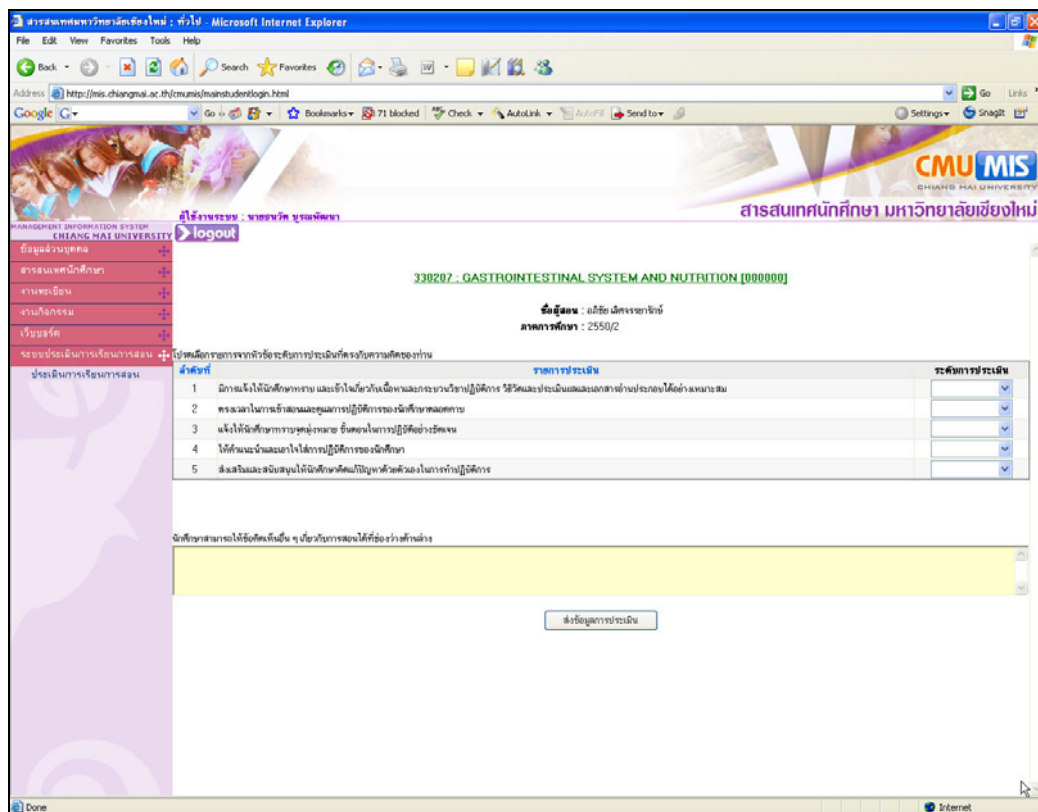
สารสนเทศมหาวิทยาลัยเชียงใหม่ : ทั่วไป - Microsoft Internet Explorer

File Edit View Favorites Tools Help

Back Search Favorites

Address http://mis.chiangmai.ac.th/cmumis/mainstudentlogin.html Go Links

Google G- Go Bookmarks 71 blocked Check AutoLink AutoFill Send to Settings SnagIt

CMU MIS
CHIANG MAI UNIVERSITY

สารสนเทศนักศึกษา มหาวิทยาลัยเชียงใหม่

MANAGEMENT INFORMATION SYSTEM
CHIANG MAI UNIVERSITY

ผู้ใช้งานระบบ : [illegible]

logout

ข้อมูลส่วนบุคคล
สารสนเทศนักศึกษา
งานทะเบียน
งานกิจกรรม
เว็บบอร์ด
ระบบประเมินการเรียนการสอน
ประเมินการเรียนการสอน

330207 : GASTROINTESTINAL SYSTEM AND NUTRITION [000000]

ชื่อผู้สอน : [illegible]
ภาคการศึกษา : 2550/2

โปรดเลือกรายการจากหัวข้อระดับการประเมินที่ตรงกับความคิดของท่าน

| ลำดับที่ | รายการประเมิน | ระดับการประเมิน |
|---|---|---|
| 1 | มีการแจ้งให้นักศึกษาทราบ และเข้าใจเกี่ยวกับเนื้อหาและกระบวนวิชาปฏิบัติการ วิธีวัดและประเมินผลและเอกสารอ่านประกอบได้อย่างเหมาะสม | |
| 2 | ตรงเวลาในการเข้าสอนและดูแลการปฏิบัติการของนักศึกษาตลอดภาค | |
| 3 | แจ้งให้นักศึกษาทราบจุดมุ่งหมาย ขั้นตอนในการปฏิบัติอย่างชัดเจน | |
| 4 | ให้คำแนะนำและเอาใจใส่การปฏิบัติการของนักศึกษา | |
| 5 | ส่งเสริมและสนับสนุนให้นักศึกษาคิดแก้ปัญหาด้วยตัวเองในการทำปฏิบัติการ | |

นักศึกษาสามารถให้ข้อคิดเห็นอื่น ๆ เกี่ยวกับการสอนได้ที่ช่องว่างด้านล่าง

ส่งข้อมูลการประเมิน

Done Internet